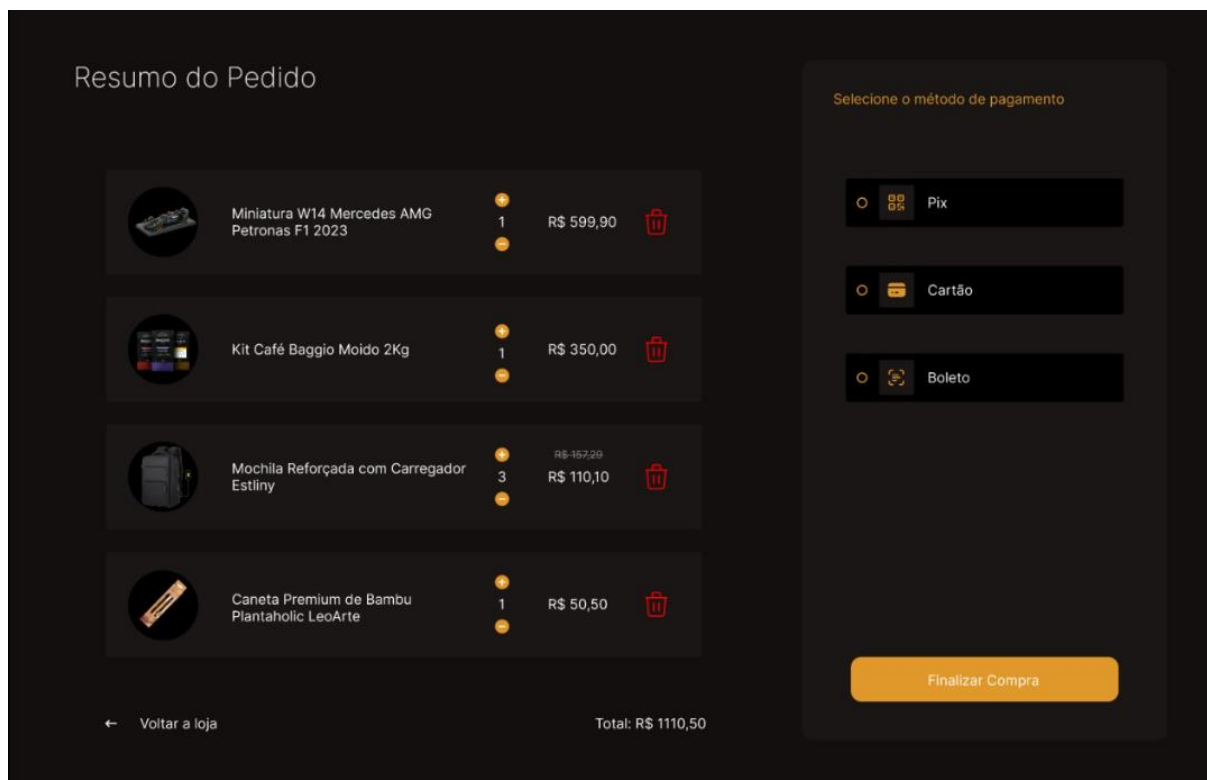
Resumo do Pedido

Miniatura W14 Mercedes AMG Petronas F1 2023

1

R$ 599,90

Kit Café Baggio Moido 2Kg

1

R$ 350,00

Mochila Reforçada com Carregador Estliny

3

R$ 157,29

R$ 110,10

Caneta Premium de Bambu Plantaholic LeoArte

1

R$ 50,50

← Voltar a loja

Total: R$ 1110,50

Selecione o método de pagamento

Pix

Cartão

Boleto

Finalizar Compra